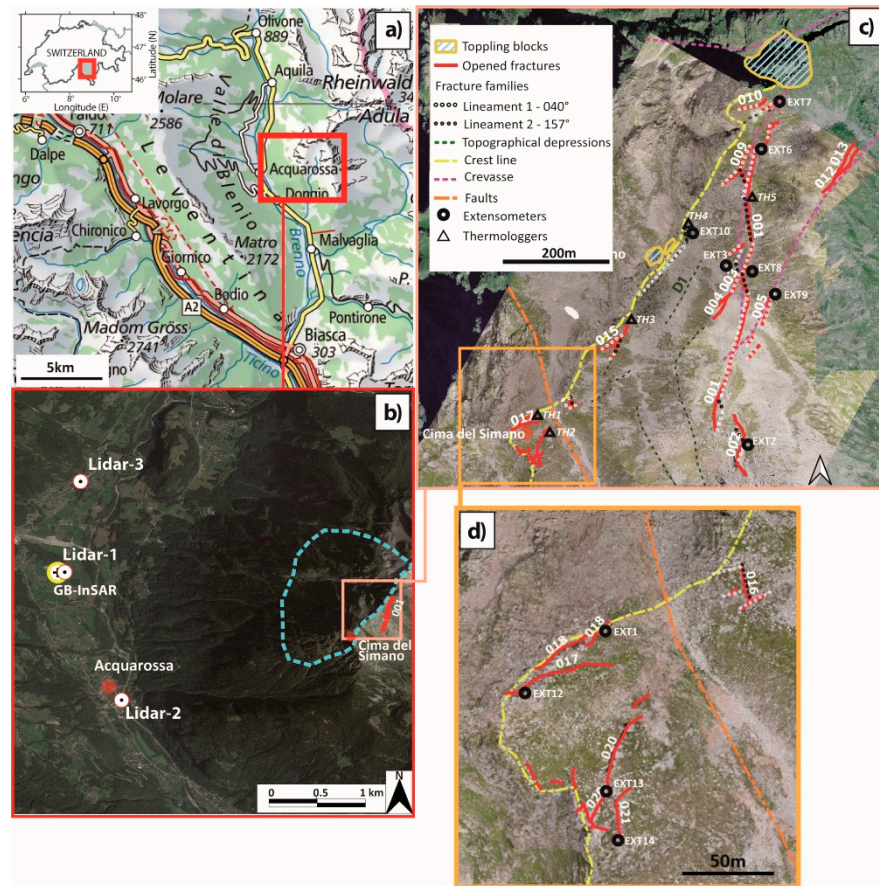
a)

48°
SWITZERLAND
Latitude (N)
46°
6° 8° 10°
Longitude (E)

Olivone 889
Aquila
Rheinwald
Adula
Molare 2586
Valle di Blenio
Faido 711
Dalpe
Le v e n t i n a
Acquarossa
Dongio
Lavorgo
Chironico
Matro 2172
Giornico
Malvaglia
Brenno
Bodio
A2
Pontirone
Madom Gröss 2741
Biasca 303
Ticino
5km

b)

Lidar-3
Lidar-1
GB-InSAR
Acquarossa
Lidar-2
001
Cima del Simano
0 0.5 1 km
N

c)

Toppling blocks
Opened fractures
Fracture families
Lineament 1 - 040°
Lineament 2 - 157°
Topographical depressions
Crest line
Crevasse
Faults
Extensometers
Thermologgers

010
EXT7
EXT6
009
TH5
012 013
TH4
EXT10
200m
003
D1
EXT3
EXT8
004 002
005
EXT9
015
TH3
001
017
TH1
TH2
Cima del Simano
002
EXT2

d)

016
018
019
EXT1
017
EXT12
020
EXT13
021
021
EXT14
50m